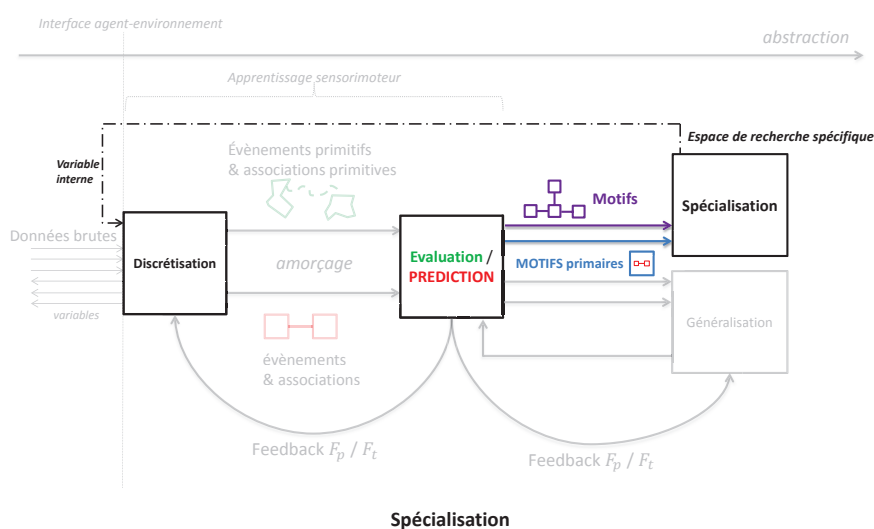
Interface agent-environnement

abstraction

Apprentissage sensorimoteur

Espace de recherche spécifique

Variable interne

Évènements primitifs & associations primitives

Motifs

Spécialisation

Données brutes

Discrétisation

amorçage

Evaluation / PREDICTION

MOTIFS primaires

variables

Généralisation

évènements & associations

Feedback $F_p$ / $F_t$

Feedback $F_p$ / $F_t$

Spécialisation